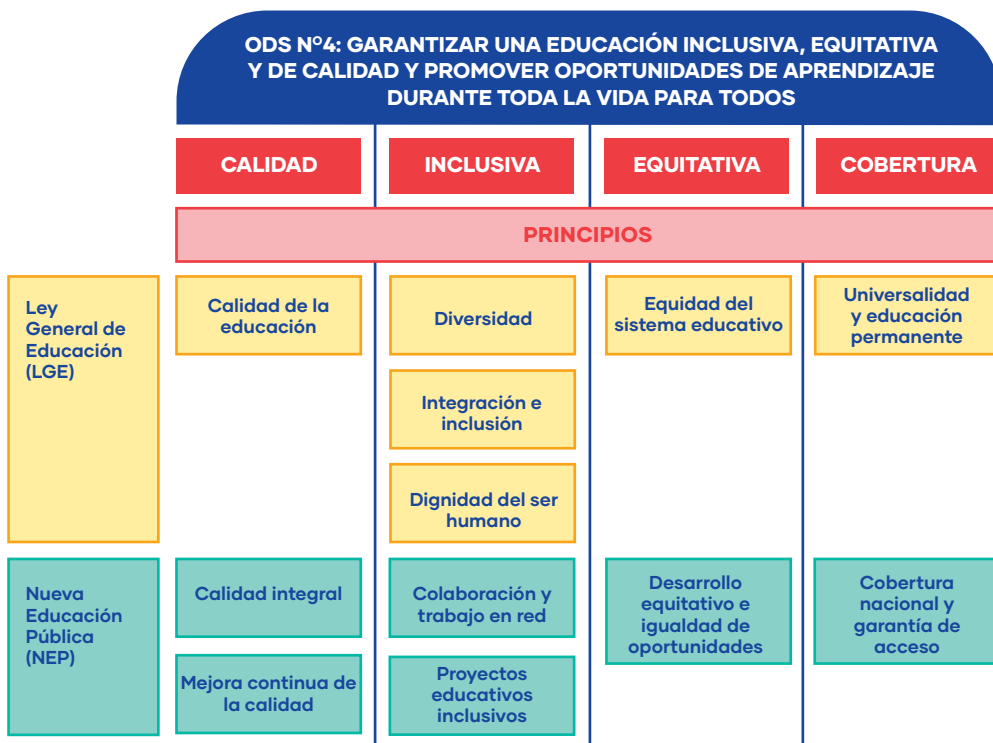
ODS N°4: GARANTIZAR UNA EDUCACIÓN INCLUSIVA, EQUITATIVA Y DE CALIDAD Y PROMOVER OPORTUNIDADES DE APRENDIZAJE DURANTE TODA LA VIDA PARA TODOS

| | CALIDAD | INCLUSIVA | EQUITATIVA | COBERTURA |
|---|---|---|---|---|
| | PRINCIPIOS | | | |
| Ley General de Educación (LGE) | Calidad de la educación | Diversidad<br>Integración e inclusión<br>Dignidad del ser humano | Equidad del sistema educativo | Universalidad y educación permanente |
| Nueva Educación Pública (NEP) | Calidad integral<br>Mejora continua de la calidad | Colaboración y trabajo en red<br>Proyectos educativos inclusivos | Desarrollo equitativo e igualdad de oportunidades | Cobertura nacional y garantía de acceso |